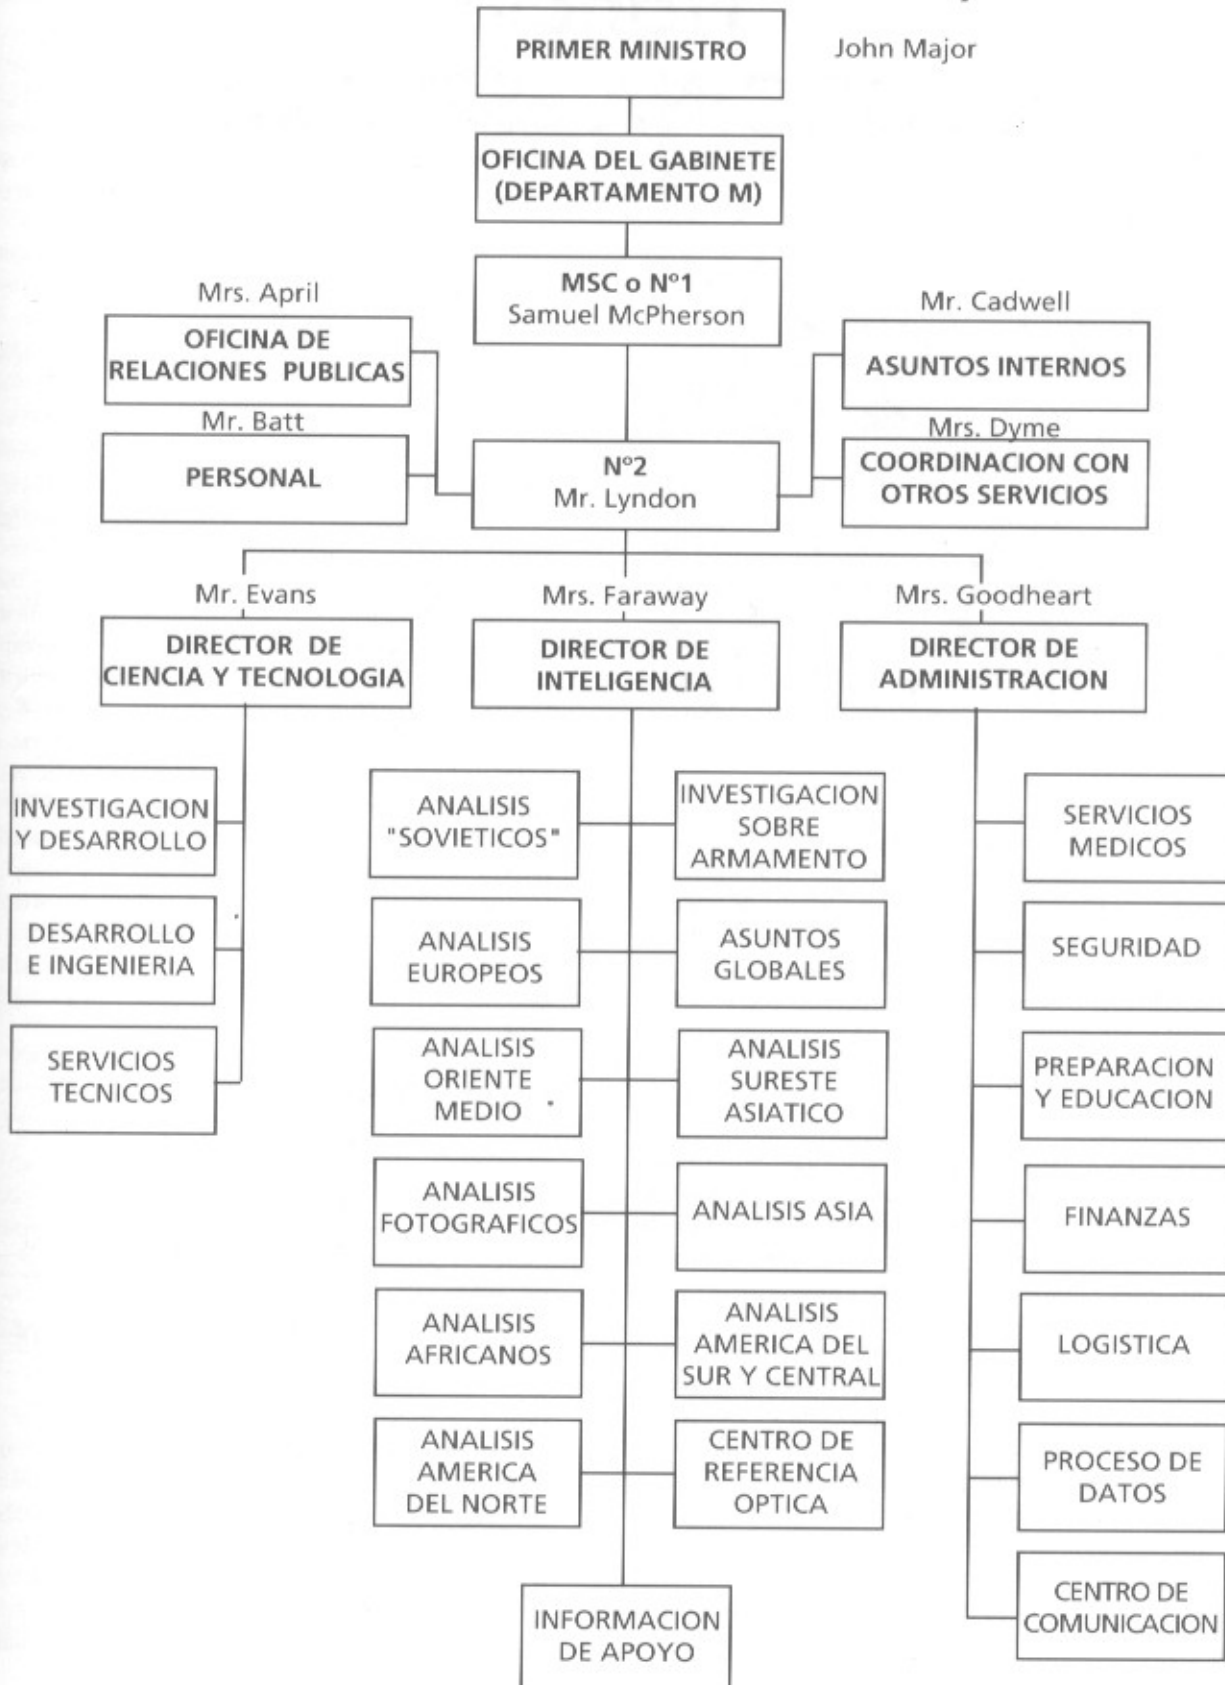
PRIMER MINISTRO
John Major

OFICINA DEL GABINETE (DEPARTAMENTO M)

MSC o Nº1
Samuel McPherson

Mrs. April
OFICINA DE RELACIONES PUBLICAS

Mr. Batt
PERSONAL

Mr. Cadwell
ASUNTOS INTERNOS

Mrs. Dyme
COORDINACION CON OTROS SERVICIOS

Nº2
Mr. Lyndon

Mr. Evans
DIRECTOR DE CIENCIA Y TECNOLOGIA

Mrs. Faraway
DIRECTOR DE INTELIGENCIA

Mrs. Goodheart
DIRECTOR DE ADMINISTRACION

INVESTIGACION Y DESARROLLO

DESARROLLO E INGENIERIA

SERVICIOS TECNICOS

ANALISIS "SOVIETICOS"

INVESTIGACION SOBRE ARMAMENTO

ANALISIS EUROPEOS

ASUNTOS GLOBALES

ANALISIS ORIENTE MEDIO

ANALISIS SURESTE ASIATICO

ANALISIS FOTOGRAFICOS

ANALISIS ASIA

ANALISIS AFRICANOS

ANALISIS AMERICA DEL SUR Y CENTRAL

ANALISIS AMERICA DEL NORTE

CENTRO DE REFERENCIA OPTICA

INFORMACION DE APOYO

SERVICIOS MEDICOS

SEGURIDAD

PREPARACION Y EDUCACION

FINANZAS

LOGISTICA

PROCESO DE DATOS

CENTRO DE COMUNICACION